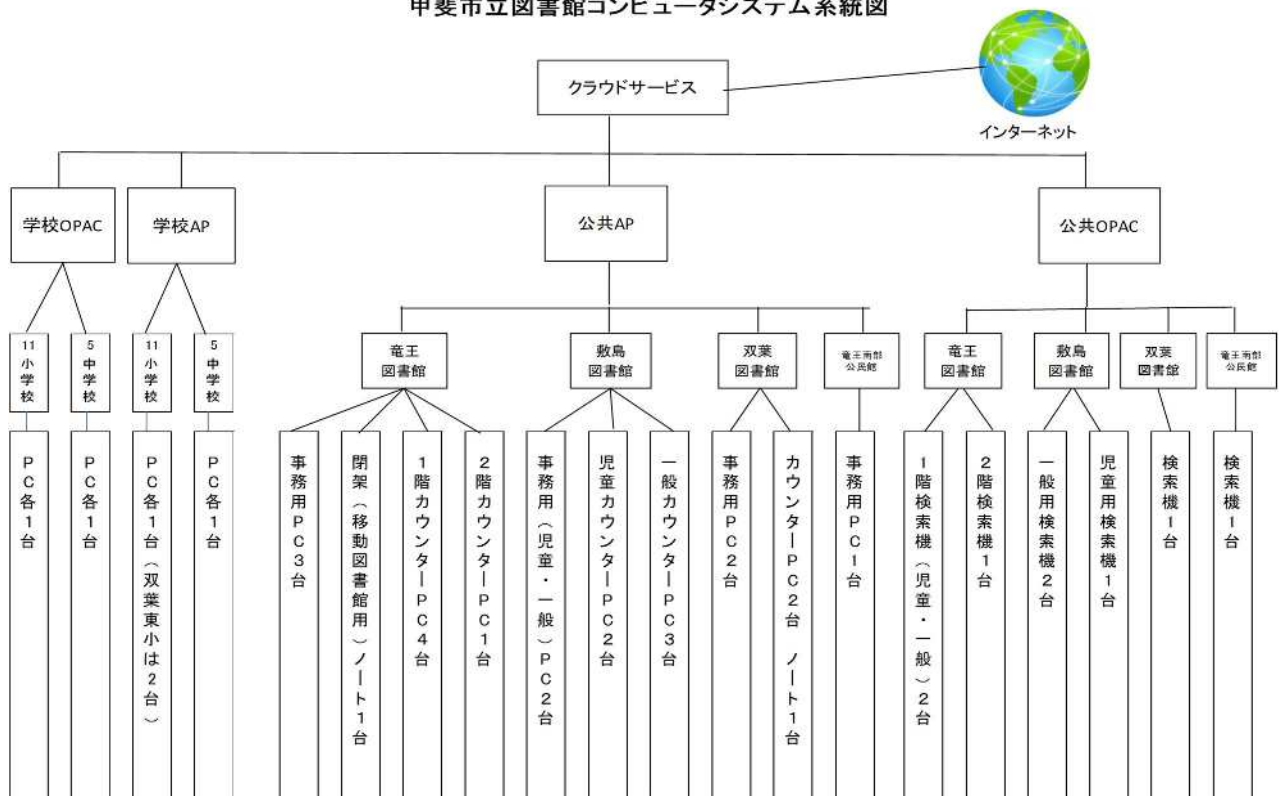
甲斐市立図書館コンピュータシステム系統図

クラウドサービス

インターネット

学校OPAC

学校AP

公共AP

公共OPAC

11小学校

5中学校

11小学校

5中学校

竜王図書館

敷島図書館

双葉図書館

竜王南部公民館

竜王図書館

敷島図書館

双葉図書館

竜王南部公民館

PC各1台

PC各1台

PC各1台（双葉東小は2台）

PC各1台

事務用PC3台

閉架（移動図書館用）ノート1台

1階カウンターPC4台

2階カウンターPC1台

事務用（児童・一般）PC2台

児童カウンターPC2台

一般カウンターPC3台

事務用PC2台

カウンターPC2台 ノート1台

事務用PC1台

1階検索機（児童・一般）2台

2階検索機1台

一般用検索機2台

児童用検索機1台

検索機1台

検索機1台